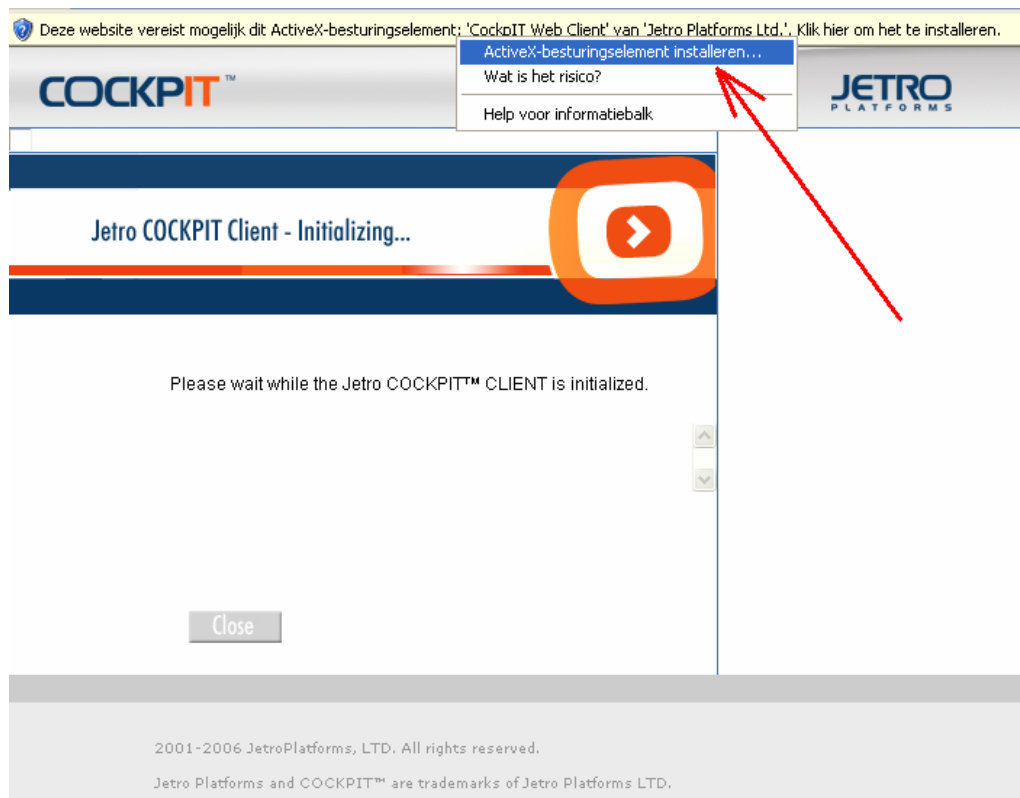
Deze website vereist mogelijk dit ActiveX-besturingselement: 'CockpIT Web Client' van 'Jetro Platforms Ltd.'. Klik hier om het te installeren.

ActiveX-besturingselement installeren...
Wat is het risico?
Help voor informatiebalk

COCKPIT™

JETRO PLATFORMS

Jetro COCKPIT Client - Initializing...

Please wait while the Jetro COCKPIT™ CLIENT is initialized.

Close

2001-2006 JetroPlatforms, LTD. All rights reserved.

Jetro Platforms and COCKPIT™ are trademarks of Jetro Platforms LTD.